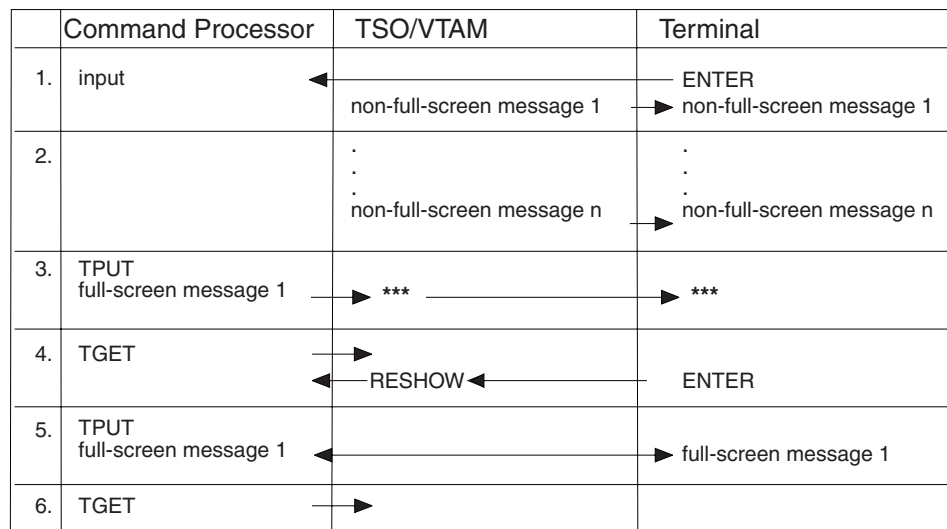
|  | Command Processor | TSO/VTAM | Terminal |
|---|---|---|---|
| 1. | input | non-full-screen message 1 | ENTER<br>non-full-screen message 1 |
| 2. |  | .<br>.<br>.<br>non-full-screen message n | .<br>.<br>.<br>non-full-screen message n |
| 3. | TPUT<br>full-screen message 1 | *** | *** |
| 4. | TGET | RESHOW | ENTER |
| 5. | TPUT<br>full-screen message 1 |  | full-screen message 1 |
| 6. | TGET |  |  |